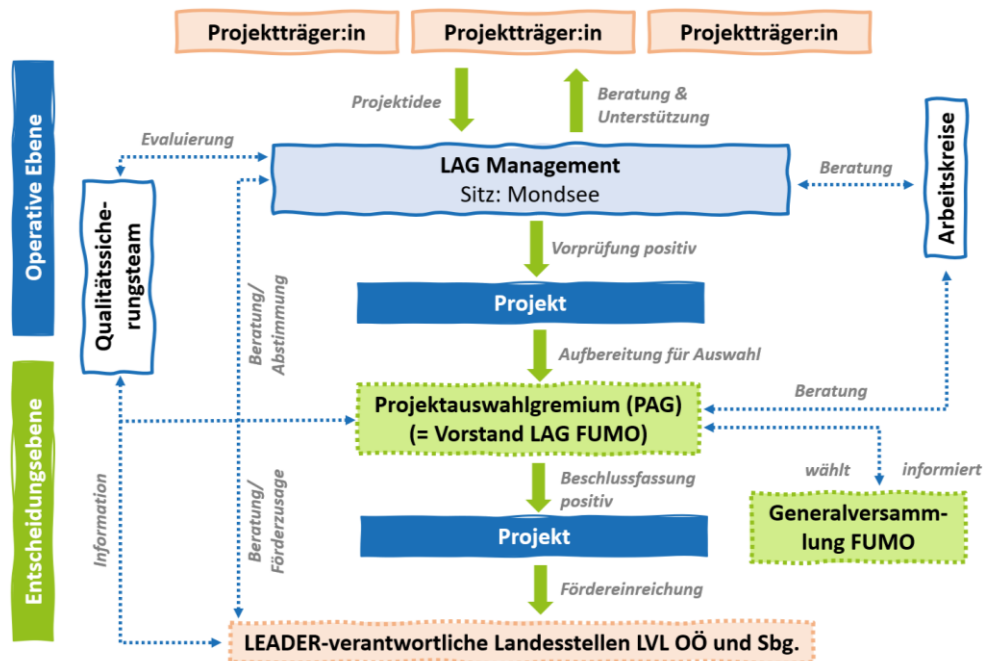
Projektträger:in

Projektträger:in

Projektträger:in

Operative Ebene

Projektidee

Beratung & Unterstützung

Evaluierung

LAG Management
Sitz: Mondsee

Beratung

Arbeitskreise

Qualitätssicherungsteam

Vorprüfung positiv

Projekt

Beratung/ Abstimmung

Aufbereitung für Auswahl

Entscheidungsebene

Beratung

Projektauswahlgremium (PAG)
(= Vorstand LAG FUMO)

wählt

informiert

Beschlussfassung positiv

Information

Beratung/ Förderzusage

Generalversammlung FUMO

Projekt

Fördereinreichung

LEADER-verantwortliche Landesstellen LVL OÖ und Sbg.